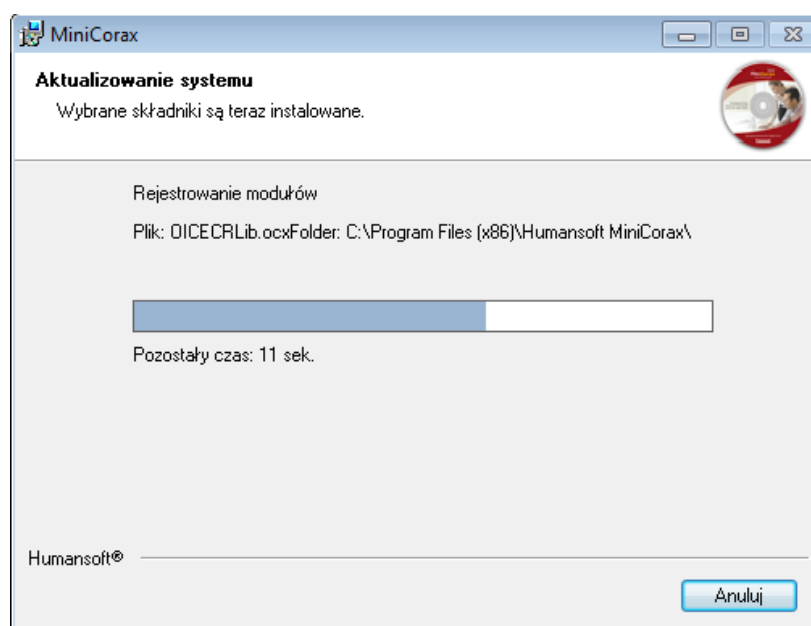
MiniCorax

Aktualizowanie systemu

Wybrane składniki są teraz instalowane.

Rejestrowanie modułów

Plik: OICECRLib.ocxFolder: C:\Program Files (x86)\Humansoft MiniCorax\

Pozostały czas: 11 sek.

Humansoft®

Anuluj